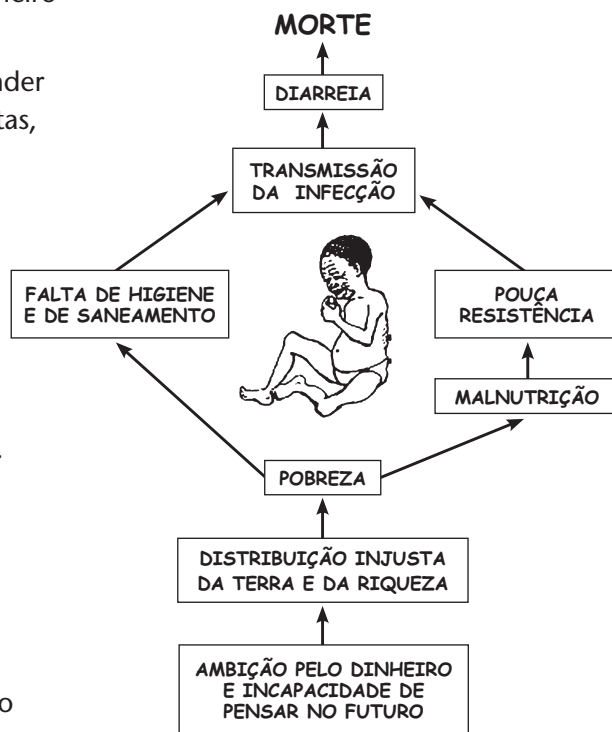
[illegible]

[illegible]nder
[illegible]tas,

MORTE

DIARREIA

TRANSMISSÃO DA INFECÇÃO

FALTA DE HIGIENE E DE SANEAMENTO

POUCA RESISTÊNCIA

MALNUTRIÇÃO

POBREZA

DISTRIBUIÇÃO INJUSTA DA TERRA E DA RIQUEZA

AMBIÇÃO PELO DINHEIRO E INCAPACIDADE DE PENSAR NO FUTURO